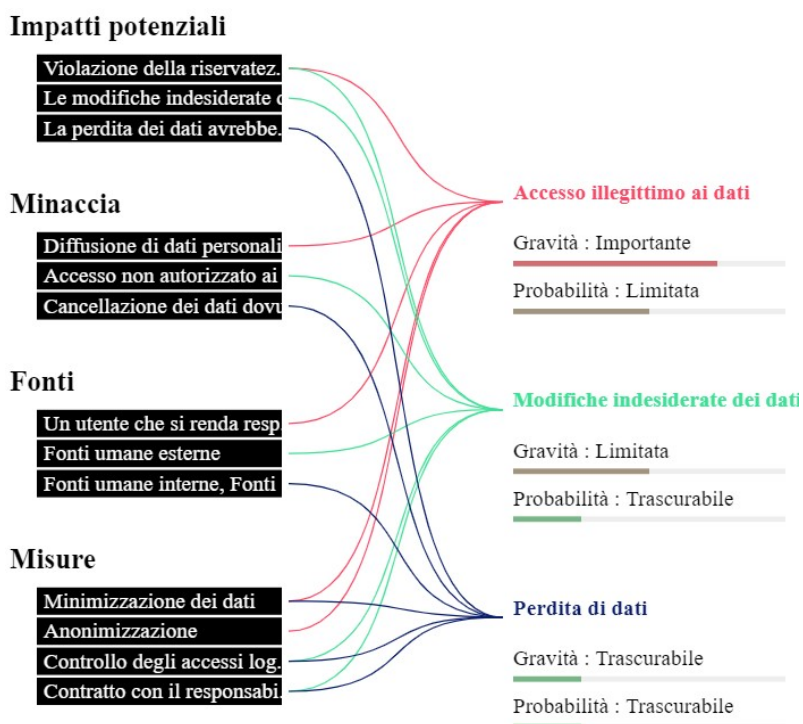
Impatti potenziali

Violazione della riservatez.

Le modifiche indesiderate c

La perdita dei dati avrebbe.

Minaccia

Diffusione di dati personali

Accesso non autorizzato ai

Cancellazione dei dati dovu

Fonti

Un utente che si renda resp

Fonti umane esterne

Fonti umane interne, Fonti

Misure

Minimizzazione dei dati

Anonimizzazione

Controllo degli accessi log.

Contratto con il responsabi.

Accesso illegittimo ai dati

Gravità : Importante

Probabilità : Limitata

Modifiche indesiderate dei dati

Gravità : Limitata

Probabilità : Trascurabile

Perdita di dati

Gravità : Trascurabile

Probabilità : Trascurabile